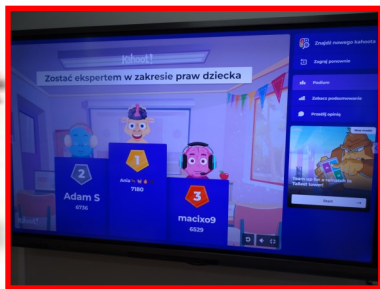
Kahoot!

Zostać ekspertem w zakresie praw dziecka

2
Adam S
6735

1
Ania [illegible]
7180

3
macixo9
6529

Znajdź nowego kahoota

Zagraj ponownie

Podium

Zobacz podsumowanie

Prześlij opinię

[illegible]

Team up for a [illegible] in Kahoot! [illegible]

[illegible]